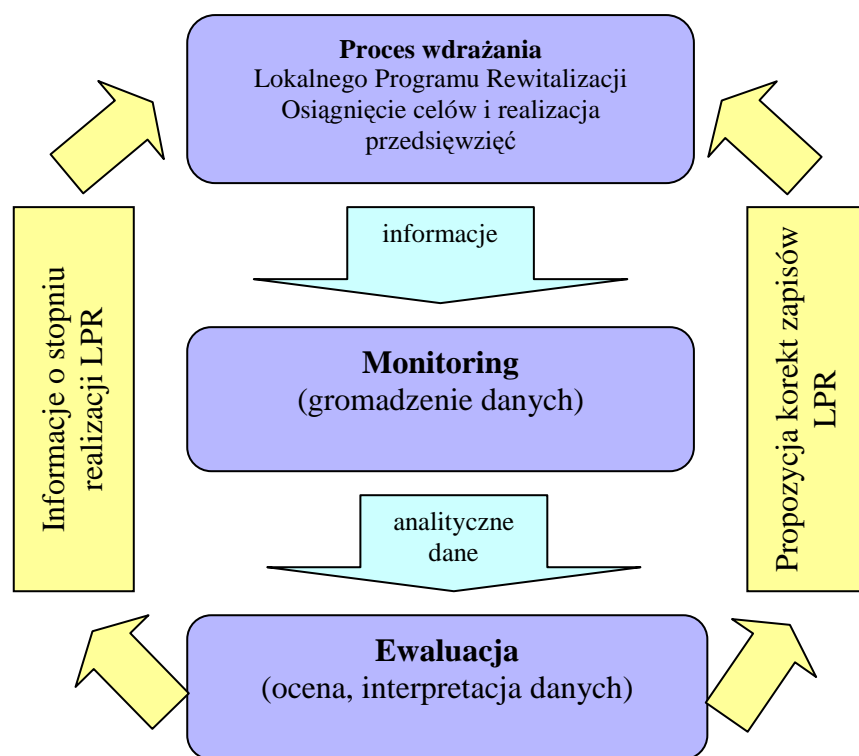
**Proces wdrażania**
Lokalnego Programu Rewitalizacji
Osiągnięcie celów i realizacja przedsięwzięć

informacje

**Monitoring**
(gromadzenie danych)

analityczne dane

**Ewaluacja**
(ocena, interpretacja danych)

Informacje o stopniu realizacji LPR

Propozycja korekt zapisów LPR